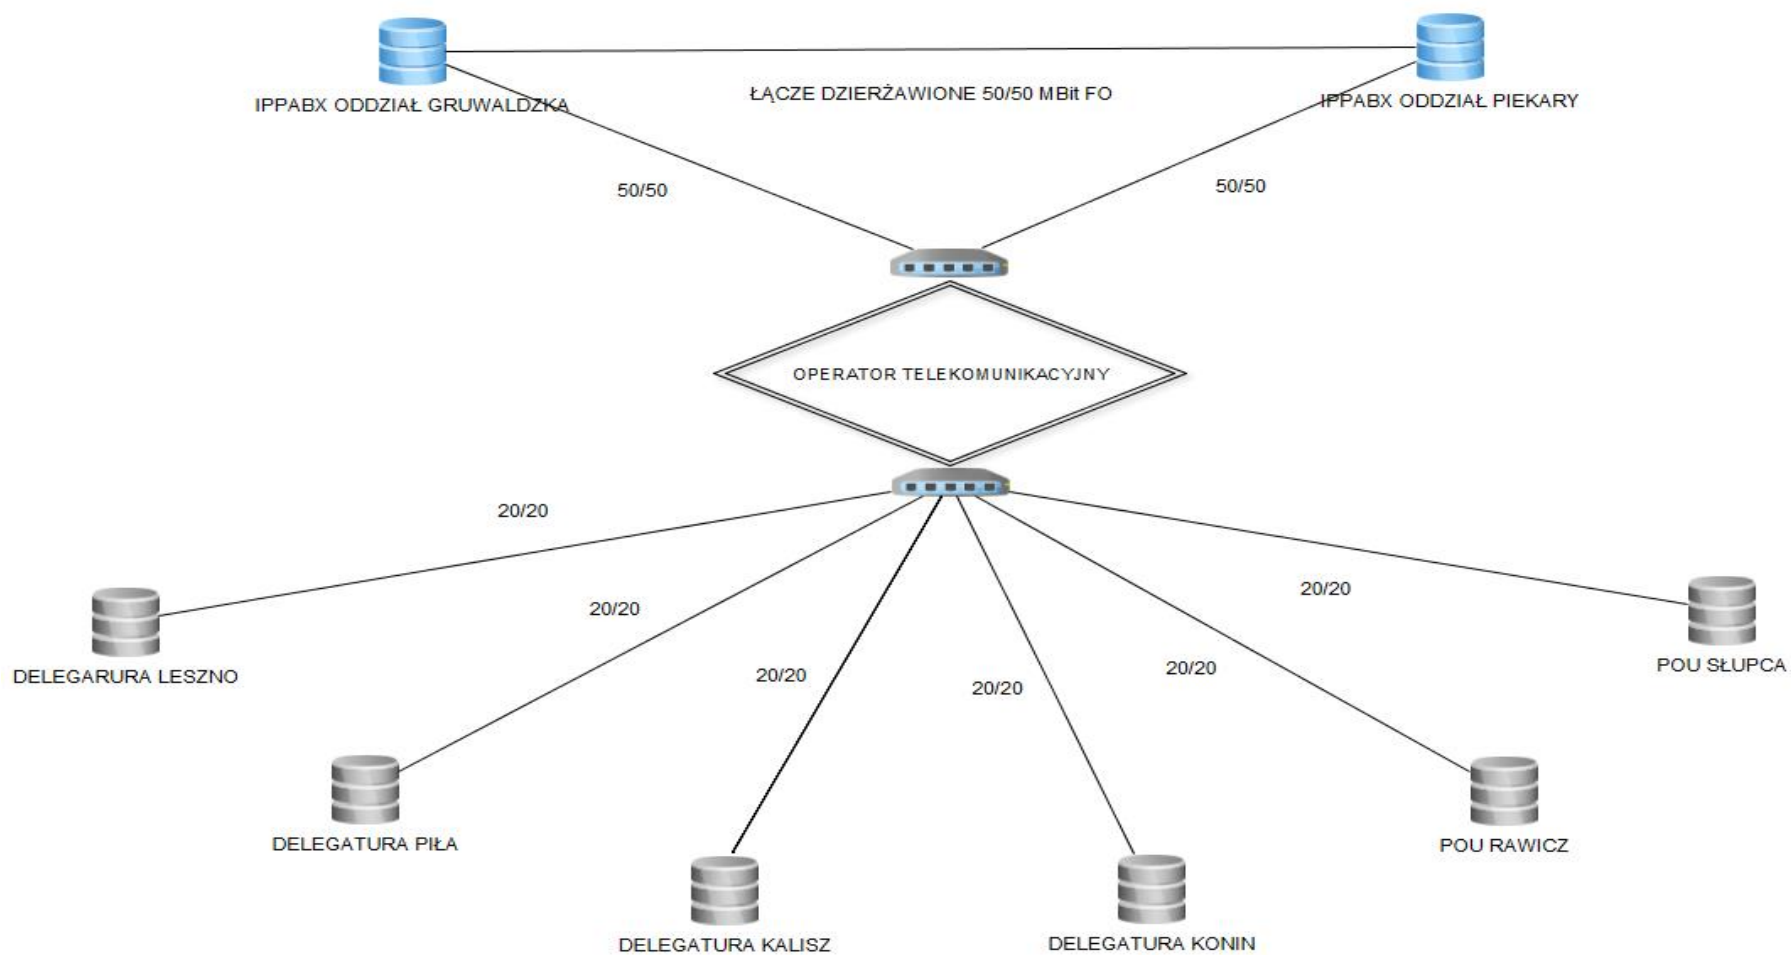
IPPABX ODDZIAŁ GRUWALDZKA

ŁĄCZE DZIERŻAWIONE 50/50 MBit FO

IPPABX ODDZIAŁ PIEKARY

50/50

50/50

OPERATOR TELEKOMUNIKACYJNY

20/20

20/20

20/20

20/20

20/20

20/20

DELEGARURA LESZNO

POU SŁUPCA

DELEGATURA PIŁA

POU RAWICZ

DELEGATURA KALISZ

DELEGATURA KONIN